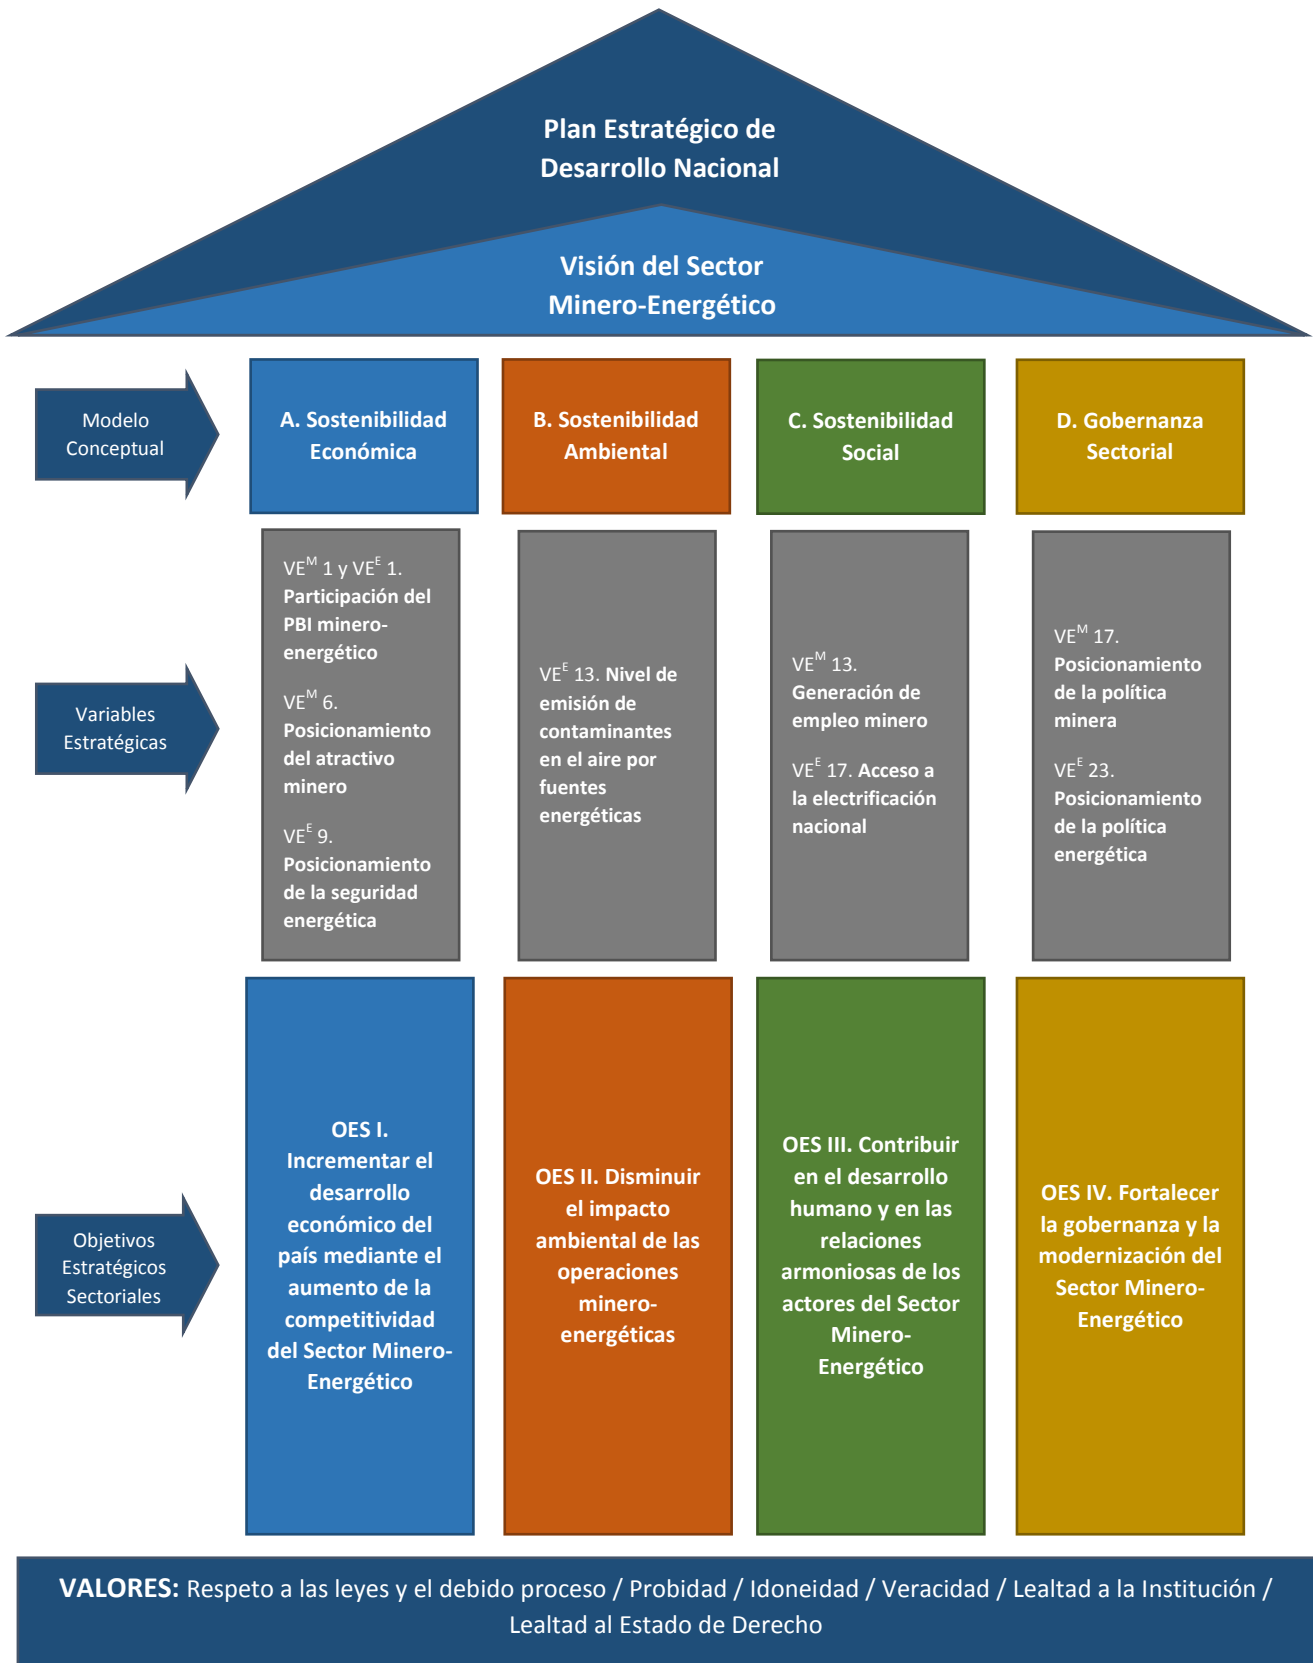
Plan Estratégico de Desarrollo Nacional

Visión del Sector Minero-Energético

Modelo Conceptual

A. Sostenibilidad Económica

B. Sostenibilidad Ambiental

C. Sostenibilidad Social

D. Gobernanza Sectorial

Variables Estratégicas

VE$^{M}$ 1 y VE$^{E}$ 1. Participación del PBI minero-energético

VE$^{M}$ 6. Posicionamiento del atractivo minero

VE$^{E}$ 9. Posicionamiento de la seguridad energética

VE$^{E}$ 13. Nivel de emisión de contaminantes en el aire por fuentes energéticas

VE$^{M}$ 13. Generación de empleo minero

VE$^{E}$ 17. Acceso a la electrificación nacional

VE$^{M}$ 17. Posicionamiento de la política minera

VE$^{E}$ 23. Posicionamiento de la política energética

Objetivos Estratégicos Sectoriales

OES I. Incrementar el desarrollo económico del país mediante el aumento de la competitividad del Sector Minero-Energético

OES II. Disminuir el impacto ambiental de las operaciones minero-energéticas

OES III. Contribuir en el desarrollo humano y en las relaciones armoniosas de los actores del Sector Minero-Energético

OES IV. Fortalecer la gobernanza y la modernización del Sector Minero-Energético

VALORES: Respeto a las leyes y el debido proceso / Probidad / Idoneidad / Veracidad / Lealtad a la Institución / Lealtad al Estado de Derecho